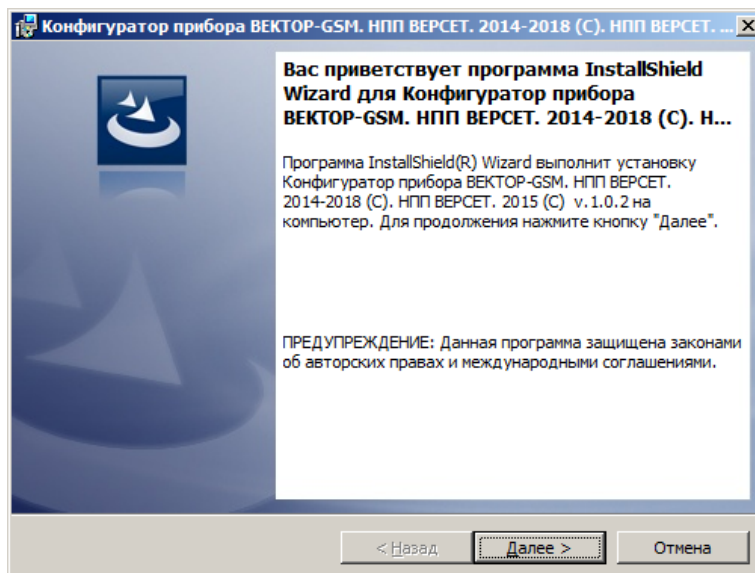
Конфигуратор прибора ВЕКТОР-GSM. НПП ВЕРСЕТ. 2014-2018 (С). НПП ВЕРСЕТ. ...

Вас приветствует программа InstallShield Wizard для Конфигуратор прибора ВЕКТОР-GSM. НПП ВЕРСЕТ. 2014-2018 (С). Н...

Программа InstallShield(R) Wizard выполнит установку Конфигуратор прибора ВЕКТОР-GSM. НПП ВЕРСЕТ. 2014-2018 (С). НПП ВЕРСЕТ. 2015 (С) v.1.0.2 на компьютер. Для продолжения нажмите кнопку "Далее".

ПРЕДУПРЕЖДЕНИЕ: Данная программа защищена законами об авторских правах и международными соглашениями.

< Назад

Далее >

Отмена